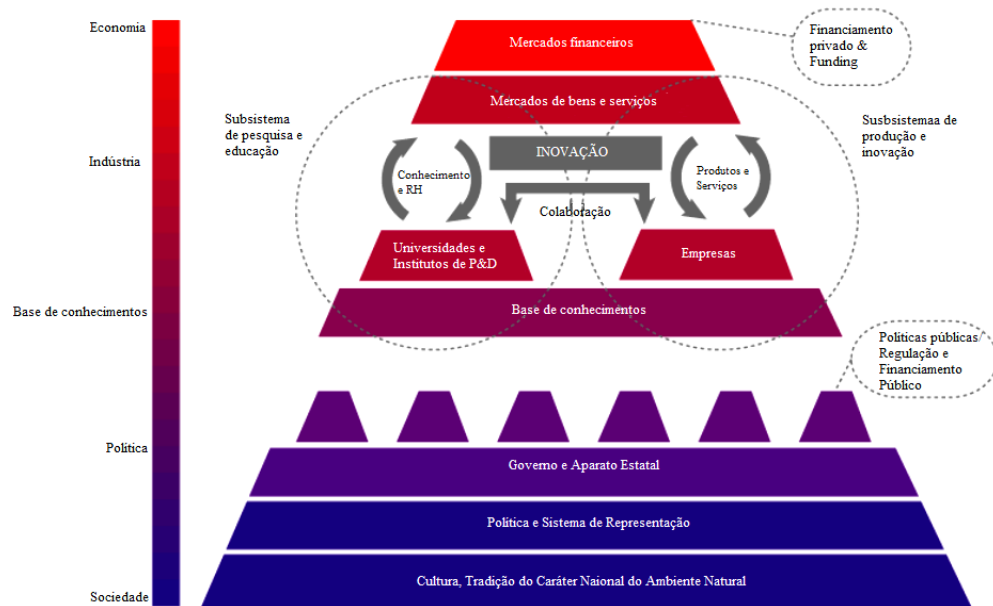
Economia

Indústria

Base de conhecimentos

Política

Sociedade

Mercados financeiros

Financiamento privado & Funding

Mercados de bens e serviços

Subsistema de pesquisa e educação

Susbsistemaa de produção e inovação

INOVAÇÃO

Conhecimento e RH

Produtos e Serviços

Colaboração

Universidades e Institutos de P&D

Empresas

Base de conhecimentos

Políticas públicas Regulação e Financiamento Público

Governo e Aparato Estatal

Política e Sistema de Representação

Cultura, Tradição do Caráter Naional do Ambiente Natural